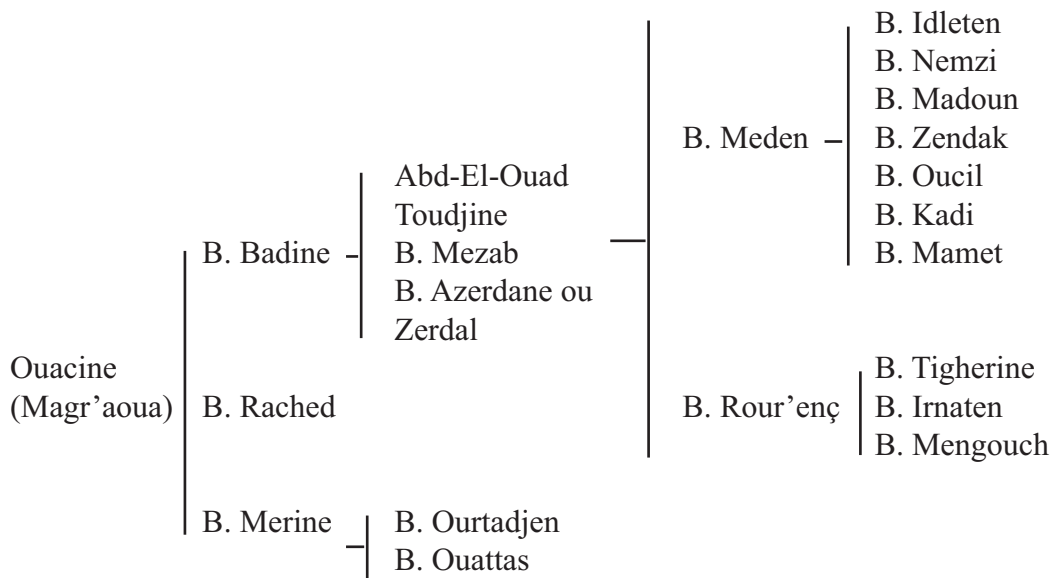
Ouacine (Magr'aoua)

B. Badine

Abd-El-Ouad
Toudjine
B. Mezab
B. Azerdane ou Zerdal

B. Meden

B. Idleten
B. Nemzi
B. Madoun
B. Zendak
B. Oucil
B. Kadi
B. Mamet

B. Rour'enç

B. Tigherine
B. Irnaten
B. Mengouch

B. Rached

B. Merine

B. Ourtadjen
B. Ouattas